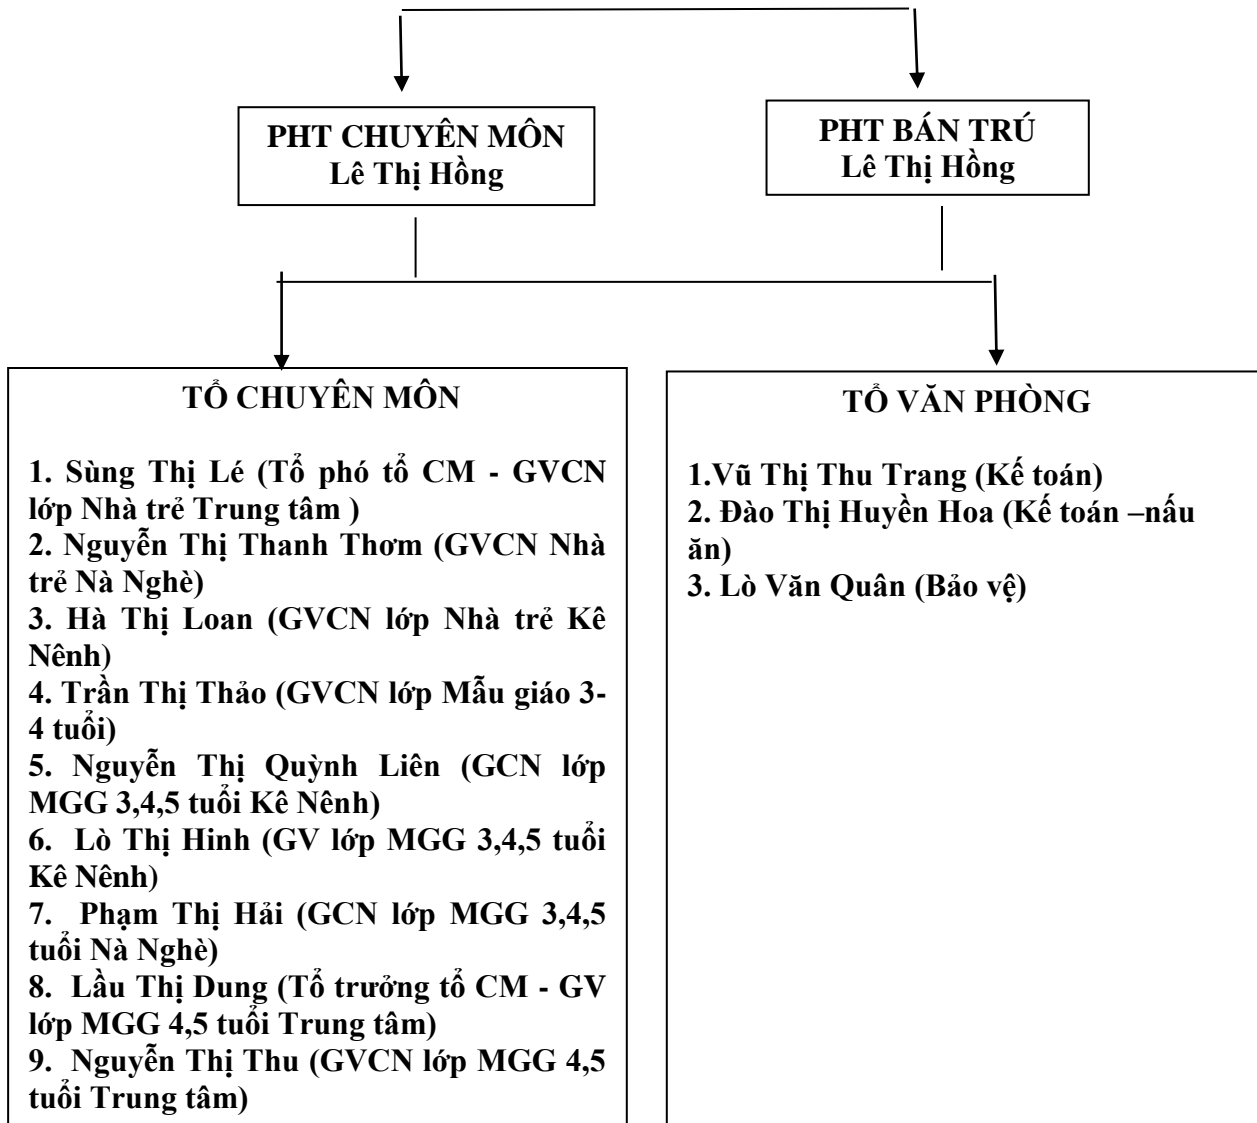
PHT CHUYÊN MÔN
Lê Thị Hồng

PHT BÁN TRÚ
Lê Thị Hồng

TỔ CHUYÊN MÔN

1. Sùng Thị Lé (Tổ phó tổ CM - GVCN lớp Nhà trẻ Trung tâm )
2. Nguyễn Thị Thanh Thơm (GVCN Nhà trẻ Nà Nghè)
3. Hà Thị Loan (GVCN lớp Nhà trẻ Kê Nênh)
4. Trần Thị Thảo (GVCN lớp Mẫu giáo 3-4 tuổi)
5. Nguyễn Thị Quỳnh Liên (GCN lớp MGG 3,4,5 tuổi Kê Nênh)
6. Lò Thị Hinh (GV lớp MGG 3,4,5 tuổi Kê Nênh)
7. Phạm Thị Hải (GCN lớp MGG 3,4,5 tuổi Nà Nghè)
8. Lầu Thị Dung (Tổ trưởng tổ CM - GV lớp MGG 4,5 tuổi Trung tâm)
9. Nguyễn Thị Thu (GVCN lớp MGG 4,5 tuổi Trung tâm)

TỔ VĂN PHÒNG

1.Vũ Thị Thu Trang (Kế toán)
2. Đào Thị Huyền Hoa (Kế toán –nấu ăn)
3. Lò Văn Quân (Bảo vệ)